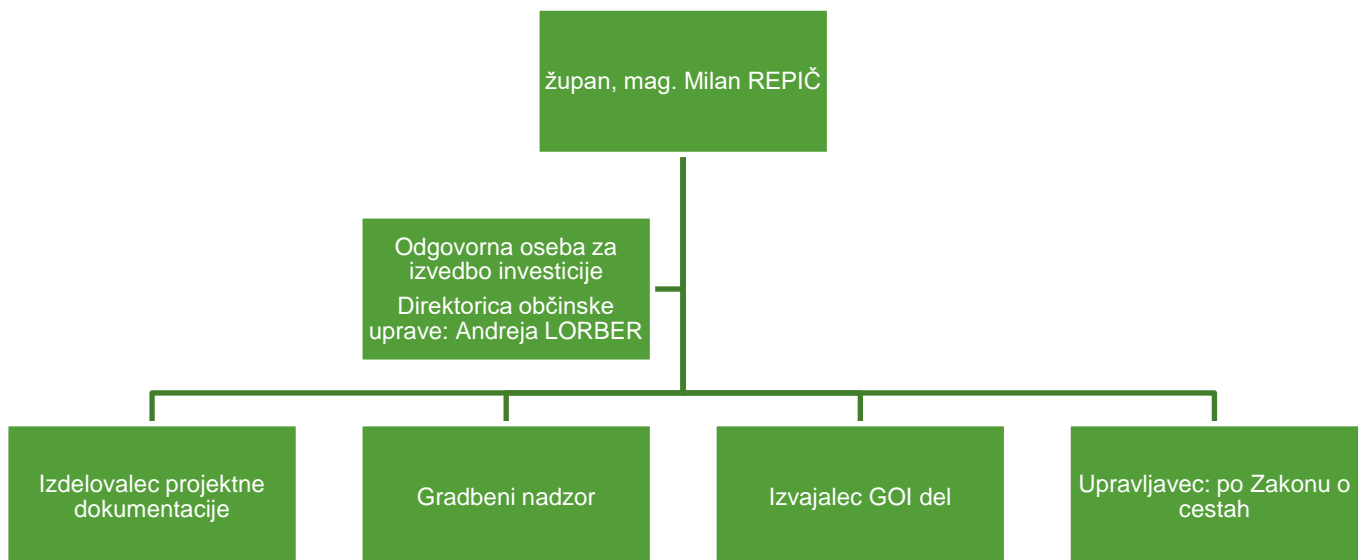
župan, mag. Milan REPIČ

Odgovorna oseba za izvedbo investicije

Direktorica občinske uprave: Andreja LORBER

Izdelovalec projektne dokumentacije

Gradbeni nadzor

Izvajalec GOI del

Upravljavec: po Zakonu o cestah